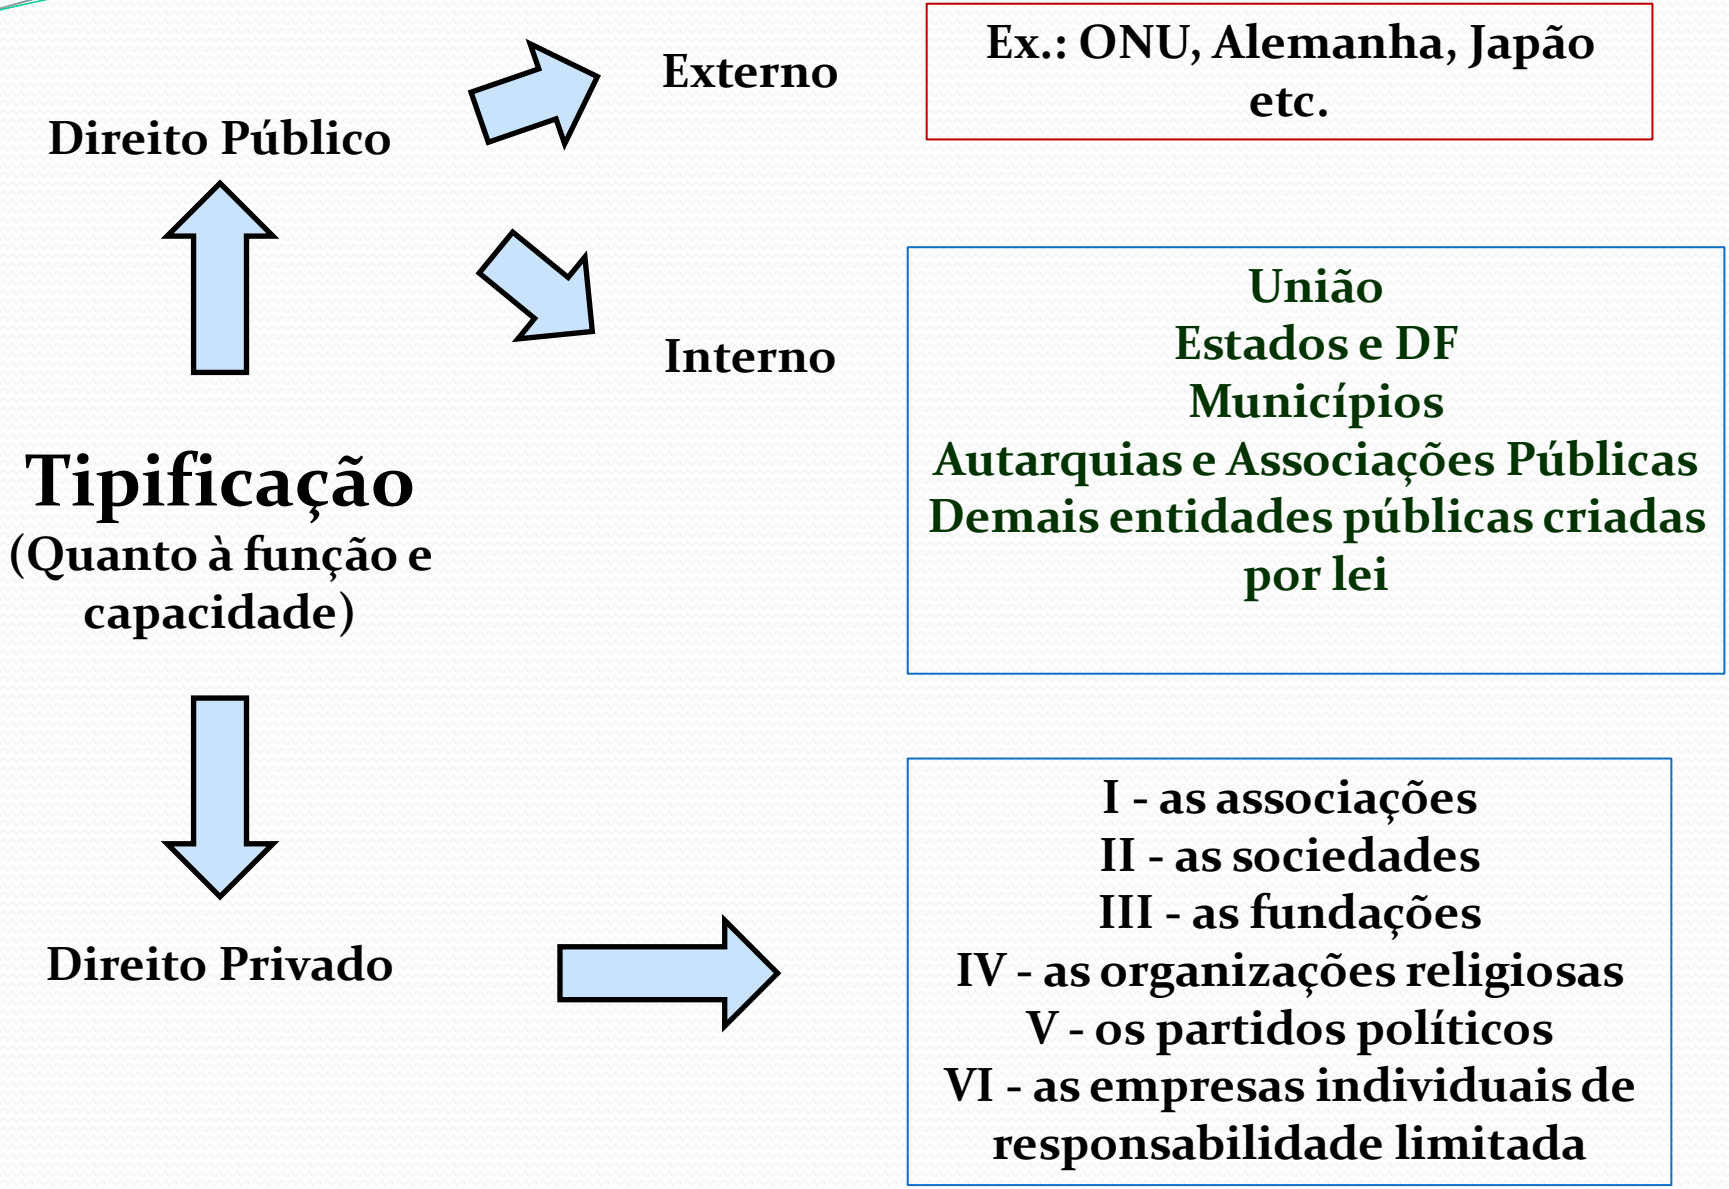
Direito Público

Externo

Ex.: ONU, Alemanha, Japão etc.

Interno

União
Estados e DF
Municípios
Autarquias e Associações Públicas
Demais entidades públicas criadas por lei

Tipificação
(Quanto à função e capacidade)

Direito Privado

I - as associações
II - as sociedades
III - as fundações
IV - as organizações religiosas
V - os partidos políticos
VI - as empresas individuais de responsabilidade limitada